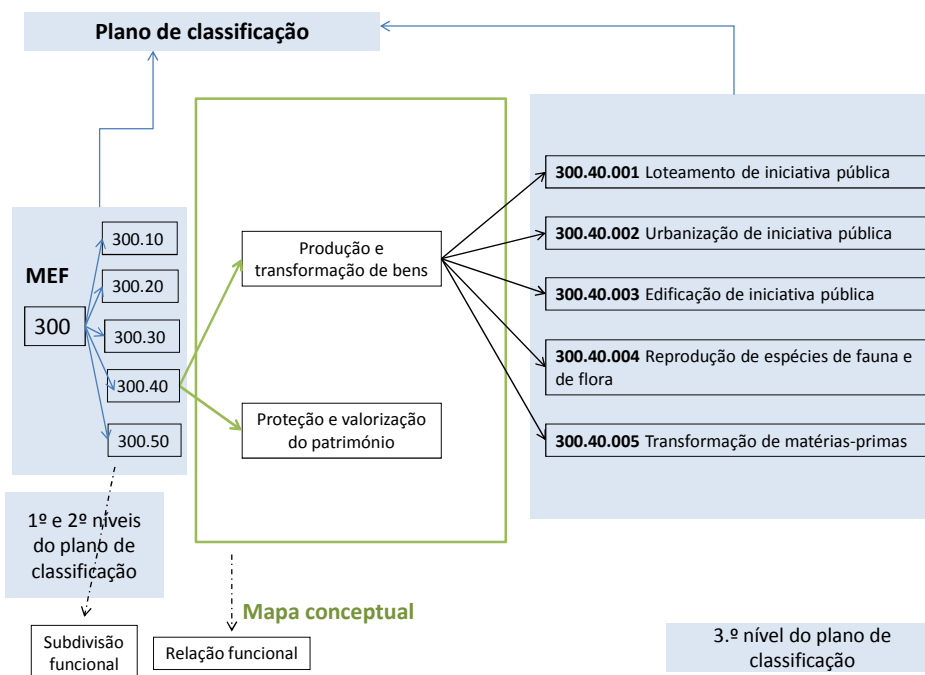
Plano de classificação

MEF

300

300.10

300.20

300.30

300.40

300.50

Produção e transformação de bens

Proteção e valorização do património

300.40.001 Loteamento de iniciativa pública

300.40.002 Urbanização de iniciativa pública

300.40.003 Edificação de iniciativa pública

300.40.004 Reprodução de espécies de fauna e de flora

300.40.005 Transformação de matérias-primas

1º e 2º níveis do plano de classificação

Mapa conceptual

Subdivisão funcional

Relação funcional

3.º nível do plano de classificação